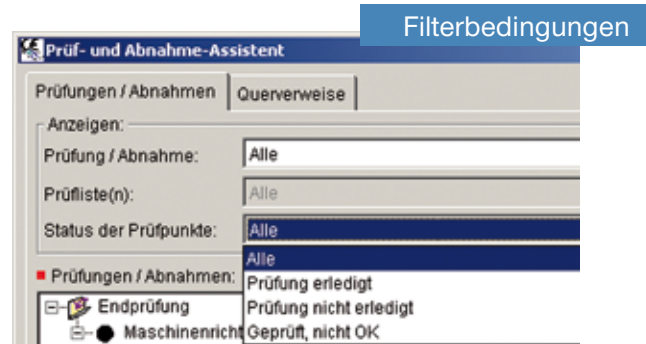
Filterbedingungen

Prüf- und Abnahme-Assistent

Prüfungen / Abnahmen | Querverweise

Anzeigen:

Prüfung / Abnahme: Alle

Prüfliste(n): Alle

Status der Prüfpunkte: Alle

Alle
Prüfung erledigt
Prüfung nicht erledigt
Geprüft, nicht OK

Prüfungen / Abnahmen:

Endprüfung

Maschinenricht